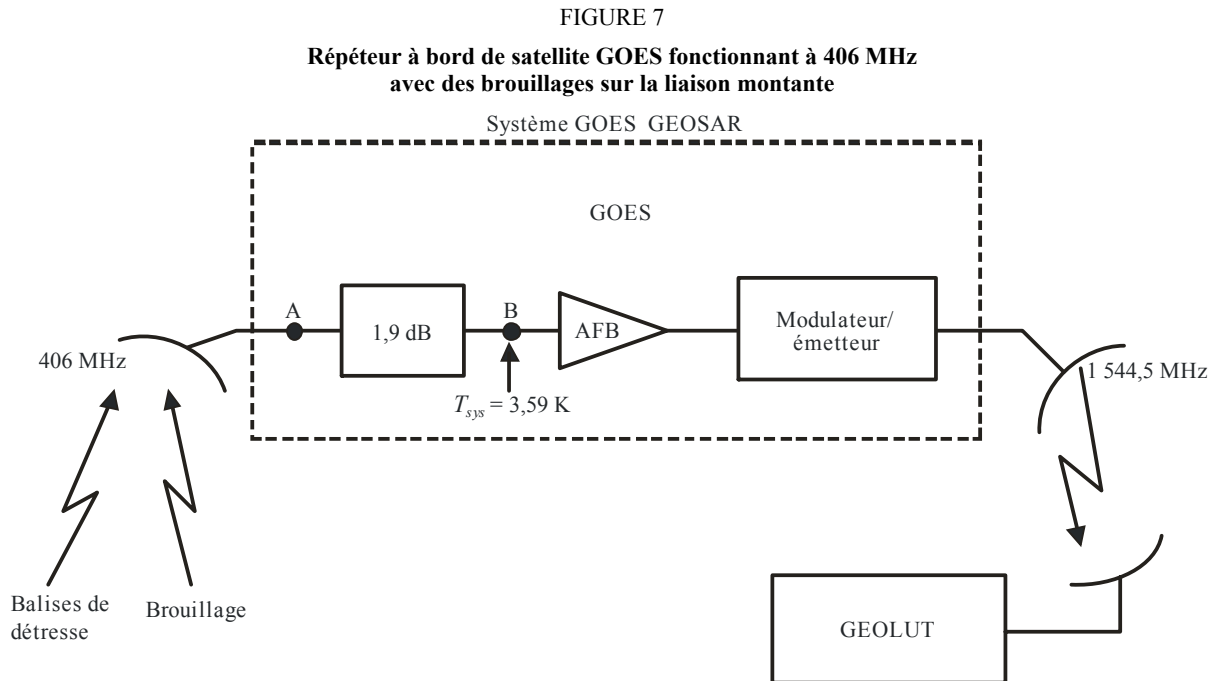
FIGURE 7

**Répéteur à bord de satellite GOES fonctionnant à 406 MHz avec des brouillages sur la liaison montante**

Système GOES GEOSAR

GOES

A

1,9 dB

B

AFB

Modulateur/ émetteur

406 MHz

$T_{sys}$ = 3,59 K

1 544,5 MHz

Balises de détresse

Brouillage

GEOLUT